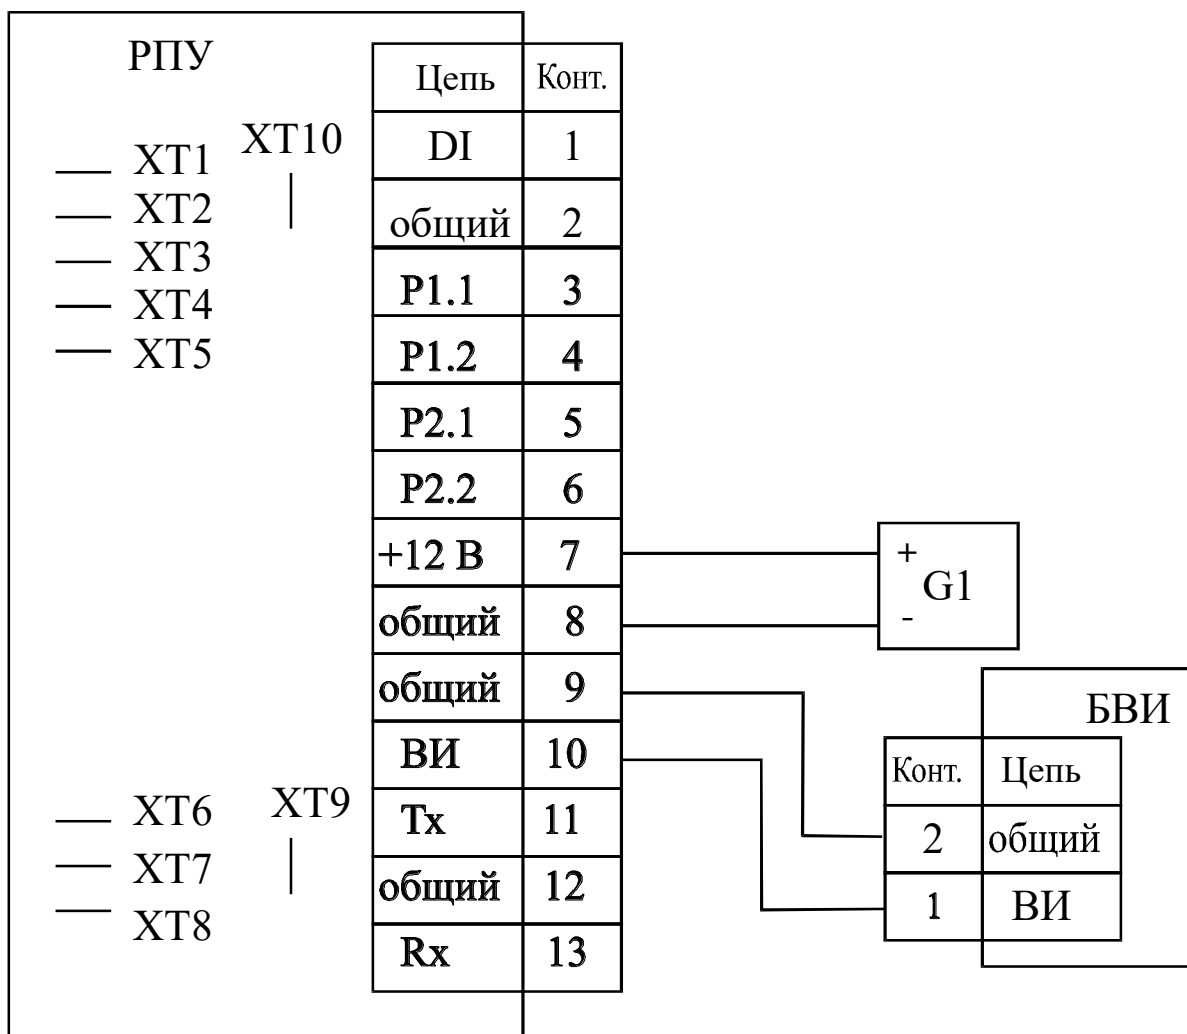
РПУ

XT1
XT2
XT3
XT4
XT5

XT10

| Цепь | Конт. |
|---|---|
| DI | 1 |
| общий | 2 |
| P1.1 | 3 |
| P1.2 | 4 |
| P2.1 | 5 |
| P2.2 | 6 |
| +12 В | 7 |
| общий | 8 |
| общий | 9 |
| ВИ | 10 |
| Tx | 11 |
| общий | 12 |
| Rx | 13 |

XT6
XT7
XT8

XT9

+
G1
-

БВИ

| Конт. | Цепь |
|---|---|
| 2 | общий |
| 1 | ВИ |